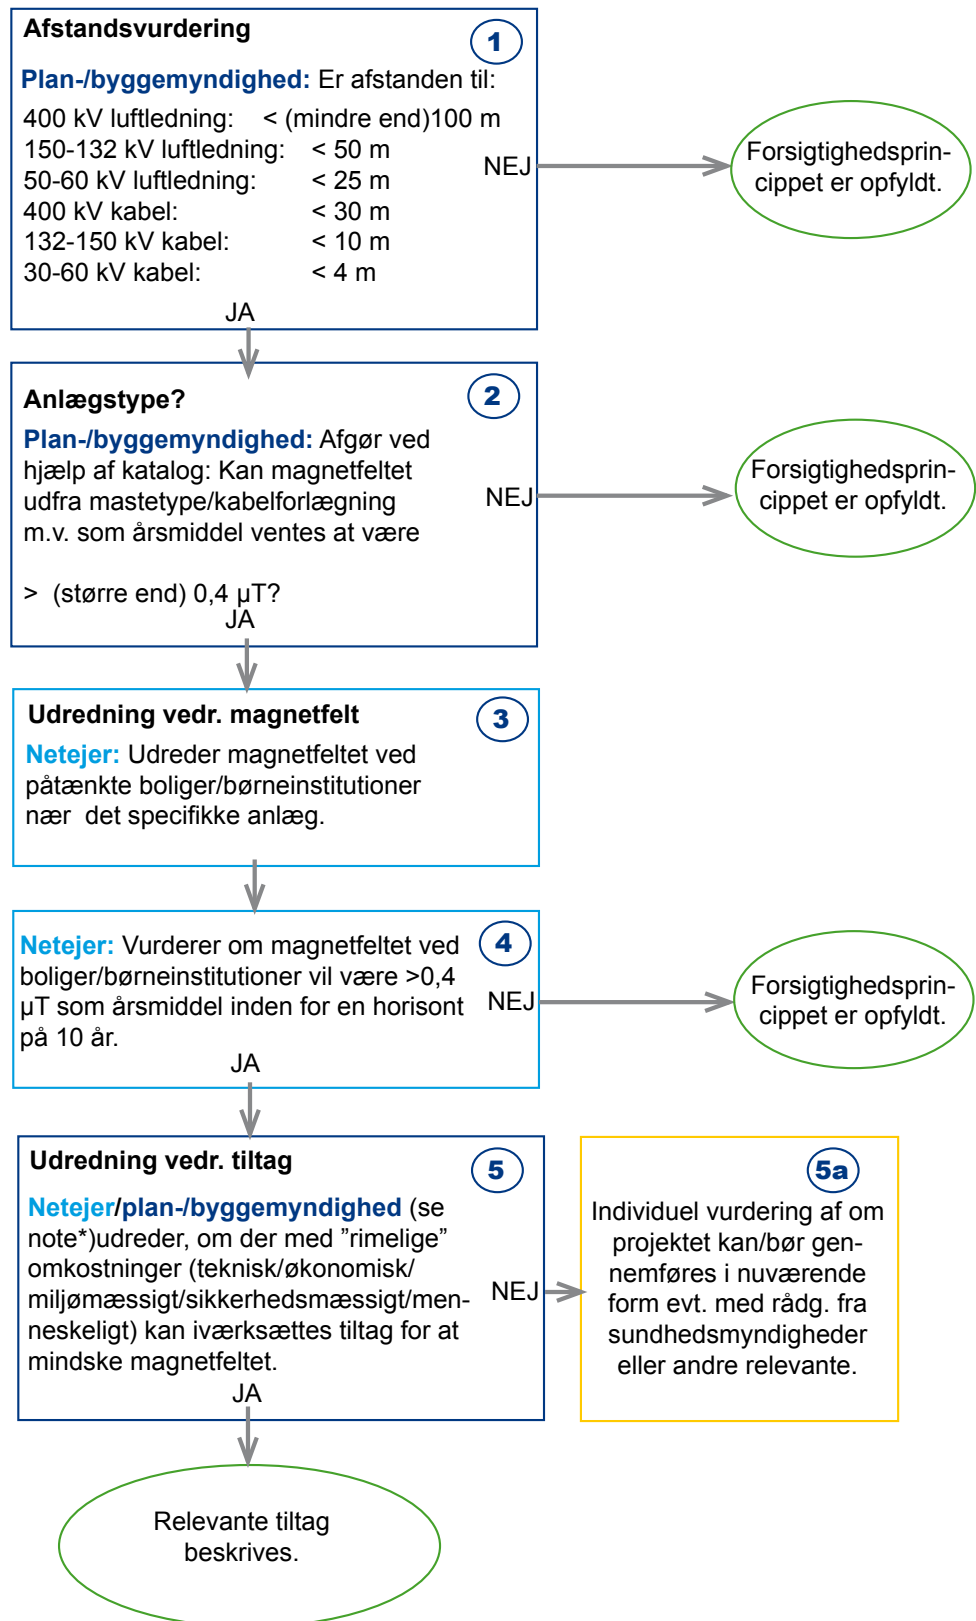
Afstandsvurdering

1

Plan-/byggemyndighed: Er afstanden til:

400 kV luftledning: < (mindre end)100 m
150-132 kV luftledning: < 50 m
50-60 kV luftledning: < 25 m
400 kV kabel: < 30 m
132-150 kV kabel: < 10 m
30-60 kV kabel: < 4 m

NEJ

Forsigtighedsprincippet er opfyldt.

JA

Anlægstype?

2

Plan-/byggemyndighed: Afgør ved hjælp af katalog: Kan magnetfeltet udfra mastetype/kabelforlægning m.v. som årsmiddel ventes at være

> (større end) 0,4 µT?

NEJ

Forsigtighedsprincippet er opfyldt.

JA

Udredning vedr. magnetfelt

3

Netejer: Udreder magnetfeltet ved påtænkte boliger/børneinstitutioner nær det specifikke anlæg.

4

Netejer: Vurderer om magnetfeltet ved boliger/børneinstitutioner vil være >0,4 µT som årsmiddel inden for en horisont på 10 år.

NEJ

Forsigtighedsprincippet er opfyldt.

JA

Udredning vedr. tiltag

5

Netejer/plan-/byggemyndighed (se note*)udreder, om der med "rimelige" omkostninger (teknisk/økonomisk/miljømæssigt/sikkerhedsmæssigt/menneskeligt) kan iværksættes tiltag for at mindske magnetfeltet.

NEJ

5a

Individuel vurdering af om projektet kan/bør gennemføres i nuværende form evt. med rådg. fra sundhedsmyndigheder eller andre relevante.

JA

Relevante tiltag beskrives.